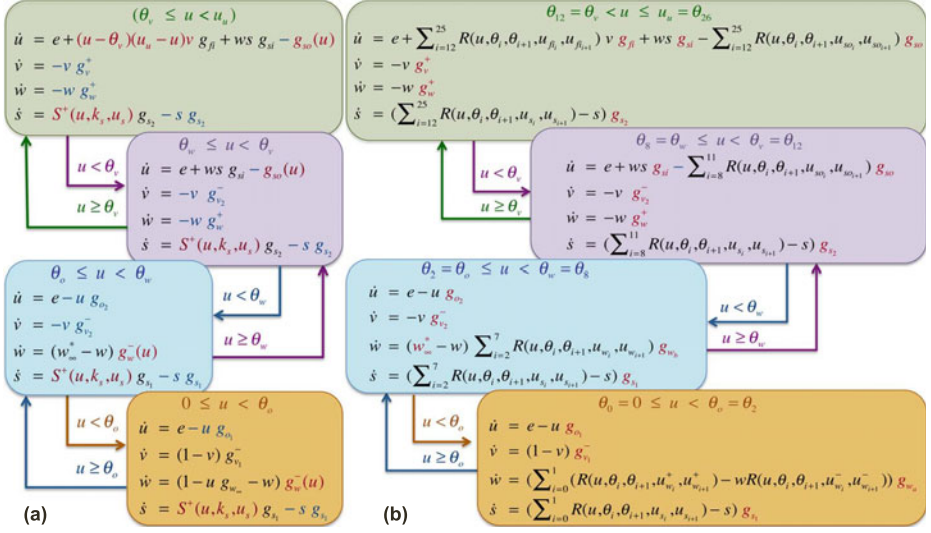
$(\theta_v \le u < u_u)$

$\dot{u} = e + (u - \theta_v)(u_u - u)v\, g_{fi} + ws\, g_{si} - g_{so}(u)$

$\dot{v} = -v\, g_v^+$

$\dot{w} = -w\, g_w^+$

$\dot{s} = S^+(u, k_s, u_s)\, g_{s_2} - s\, g_{s_2}$

$u < \theta_v$

$u \ge \theta_v$

$\theta_w \le u < \theta_v$

$\dot{u} = e + ws\, g_{si} - g_{so}(u)$

$\dot{v} = -v\, g_{v_2}^-$

$\dot{w} = -w\, g_w^+$

$\dot{s} = S^+(u, k_s, u_s)\, g_{s_2} - s\, g_{s_2}$

$\theta_o \le u < \theta_w$

$\dot{u} = e - u\, g_{o_2}$

$\dot{v} = -v\, g_{v_2}^-$

$\dot{w} = (w_\infty^* - w)\, g_w^-(u)$

$\dot{s} = S^+(u, k_s, u_s)\, g_{s_1} - s\, g_{s_1}$

$u < \theta_w$

$u \ge \theta_w$

$u < \theta_o$

$u \ge \theta_o$

$0 \le u < \theta_o$

$\dot{u} = e - u\, g_{o_1}$

$\dot{v} = (1 - v)\, g_{v_1}^-$

$\dot{w} = (1 - u\, g_{w_\infty} - w)\, g_w^-(u)$

$\dot{s} = S^+(u, k_s, u_s)\, g_{s_1} - s\, g_{s_1}$

(a)

$\theta_{12} = \theta_v < u \le u_u = \theta_{26}$

$\dot{u} = e + \sum_{i=12}^{25} R(u, \theta_i, \theta_{i+1}, u_{fi_i}, u_{fi_{i+1}})\, v\, g_{fi} + ws\, g_{si} - \sum_{i=12}^{25} R(u, \theta_i, \theta_{i+1}, u_{so_i}, u_{so_{i+1}})\, g_{so}$

$\dot{v} = -v\, g_v^+$

$\dot{w} = -w\, g_w^+$

$\dot{s} = (\sum_{i=12}^{25} R(u, \theta_i, \theta_{i+1}, u_{s_i}, u_{s_{i+1}}) - s)\, g_{s_2}$

$u < \theta_v$

$u \ge \theta_v$

$\theta_8 = \theta_w \le u < \theta_v = \theta_{12}$

$\dot{u} = e + ws\, g_{si} - \sum_{i=8}^{11} R(u, \theta_i, \theta_{i+1}, u_{so_i}, u_{so_{i+1}})\, g_{so}$

$\dot{v} = -v\, g_{v_2}^-$

$\dot{w} = -w\, g_w^+$

$\dot{s} = (\sum_{i=8}^{11} R(u, \theta_i, \theta_{i+1}, u_{s_i}, u_{s_{i+1}}) - s)\, g_{s_2}$

$\theta_2 = \theta_o \le u < \theta_w = \theta_8$

$\dot{u} = e - u\, g_{o_2}$

$\dot{v} = -v\, g_{v_2}^-$

$\dot{w} = (w_\infty^* - w) \sum_{i=2}^{7} R(u, \theta_i, \theta_{i+1}, u_{w_i}, u_{w_{i+1}})\, g_{w_b}$

$\dot{s} = (\sum_{i=2}^{7} R(u, \theta_i, \theta_{i+1}, u_{s_i}, u_{s_{i+1}}) - s)\, g_{s_1}$

$u < \theta_w$

$u \ge \theta_w$

$u < \theta_o$

$u \ge \theta_o$

$\theta_0 = 0 \le u < \theta_o = \theta_2$

$\dot{u} = e - u\, g_{o_1}$

$\dot{v} = (1 - v)\, g_{v_1}^-$

$\dot{w} = (\sum_{i=0}^{1} (R(u, \theta_i, \theta_{i+1}, u_{w_i}^+, u_{w_{i+1}}^+) - wR(u, \theta_i, \theta_{i+1}, u_{w_i}^-, u_{w_{i+1}}^-))\, g_{w_a}$

$\dot{s} = (\sum_{i=0}^{1} R(u, \theta_i, \theta_{i+1}, u_{s_i}, u_{s_{i+1}}) - s)\, g_{s_1}$

(b)